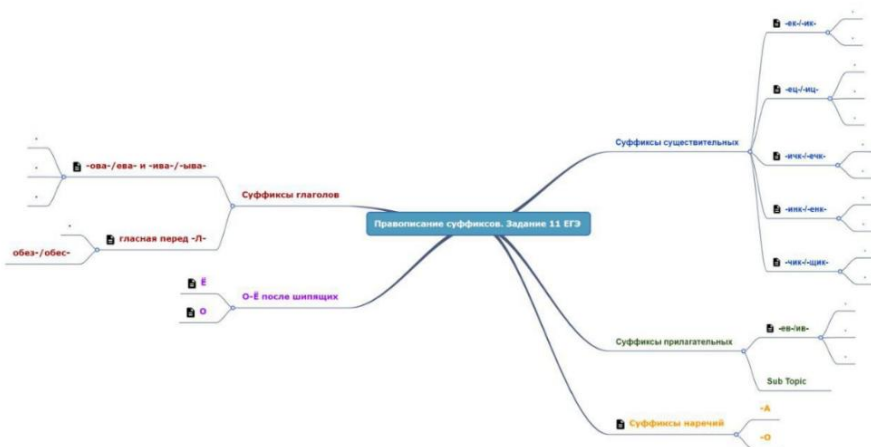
Правописание суффиксов. Задание 11 ЕГЭ

Суффиксы существительных

-ек-/-ик-

-ец-/-иц-

-ичк-/-ечк-

-инк-/-енк-

-чик-/-щик-

Суффиксы прилагательных

-ев-/ив-

Sub Topic

Суффиксы наречий

-А

-О

Суффиксы глаголов

-ова-/ева- и -ива-/-ыва-

гласная перед -Л-

обез-/обес-

О-Ё после шипящих

Ё

О